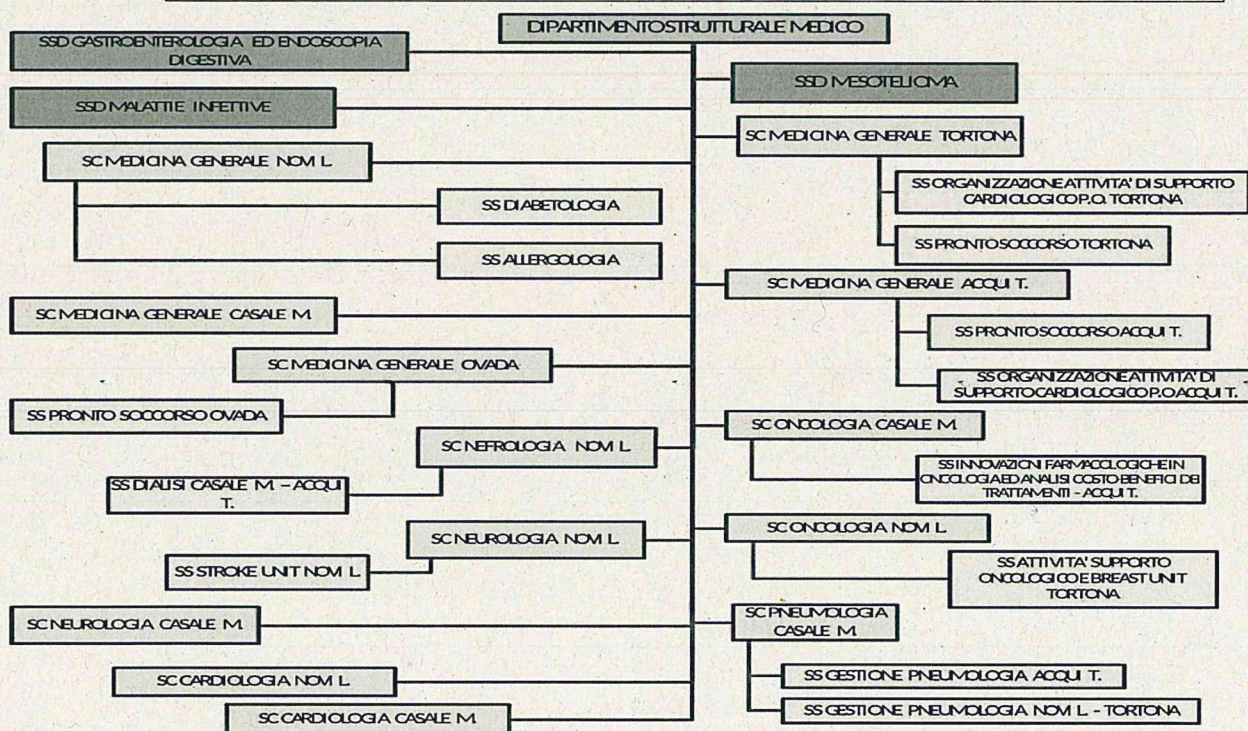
DIPARTIMENTO STRUTTURALE MEDICO

SSD GASTROENTEROLOGIA ED ENDOSCOPIA DIGESTIVA

SSD MALATTIE INFETTIVE

SC MEDICINA GENERALE NOVI L.

SS DIABETOLOGIA

SS ALLERGOLOGIA

SC MEDICINA GENERALE CASALE M.

SC MEDICINA GENERALE OVADA

SS PRONTO SOCCORSO OVADA

SC NEFROLOGIA NOVI L.

SS DIALISI CASALE M. – ACQUI T.

SC NEUROLOGIA NOVI L.

SS STROKE UNIT NOVI L.

SC NEUROLOGIA CASALE M.

SC CARDIOLOGIA NOVI L.

SC CARDIOLOGIA CASALE M.

SSD MESOTELIOMA

SC MEDICINA GENERALE TORTONA

SS ORGANIZZAZIONE ATTIVITA' DI SUPPORTO CARDIOLOGICO P.O. TORTONA

SS PRONTO SOCCORSO TORTONA

SC MEDICINA GENERALE ACQUI T.

SS PRONTO SOCCORSO ACQUI T.

SS ORGANIZZAZIONE ATTIVITA' DI SUPPORTO CARDIOLOGICO P.O. ACQUI T.

SC ONCOLOGIA CASALE M.

SS INNOVAZIONI FARMACOLOGICHE IN ONCOLOGIA ED ANALISI COSTO BENEFICI DEI TRATTAMENTI - ACQUI T.

SC ONCOLOGIA NOVI L.

SS ATTIVITA' SUPPORTO ONCOLOGICO E BREAST UNIT TORTONA

SC PNEUMOLOGIA CASALE M.

SS GESTIONE PNEUMOLOGIA ACQUI T.

SS GESTIONE PNEUMOLOGIA NOVI L. - TORTONA